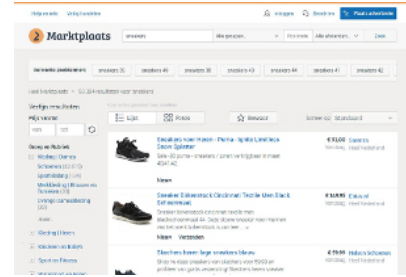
Marktplaats

sneakers

Zoek

Inloggen

Plaats advertentie

sneakers 36

sneakers 38

sneakers 39

sneakers 40

sneakers 41

sneakers 42

Verfijn resultaten

Lijst

Foto's

Bewaar

Standaard

Sneakers voor Heren - Puma - Ignite Limitless Sneaker

Nieuw

Sneaker Birkenstock Cincinnati Textile Wit Black Schoenmaat

Nieuw

Verzenden

Skechers heren lage sneakers blauw

Nederland

Nederland

Nederland